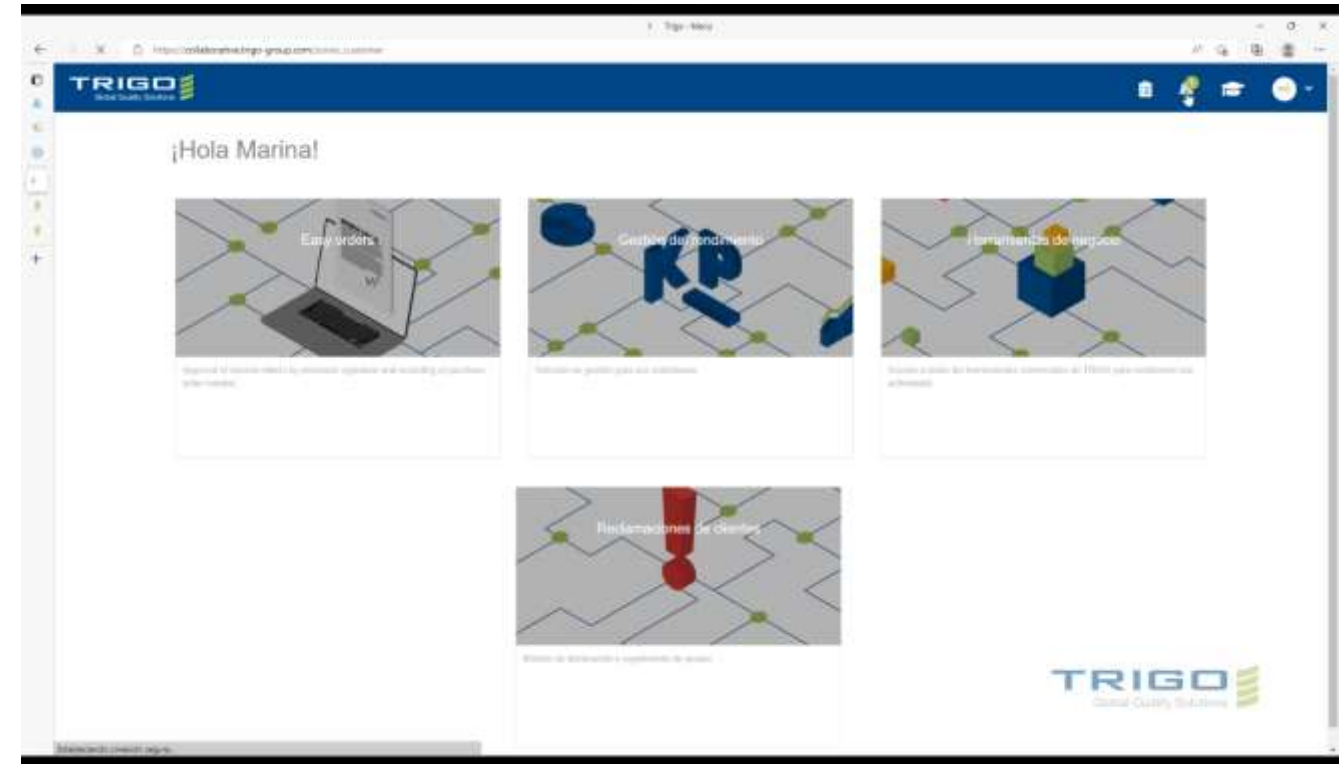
Trigo - Menu

https://collaborative.trigo-group.com/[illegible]

TRIGO
Global Quality Solutions

¡Hola Marina!

Easy orders
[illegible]

Gestión del rendimiento
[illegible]

Herramientas de negocio
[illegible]

Reclamaciones de clientes
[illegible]

TRIGO
Global Quality Solutions

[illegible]